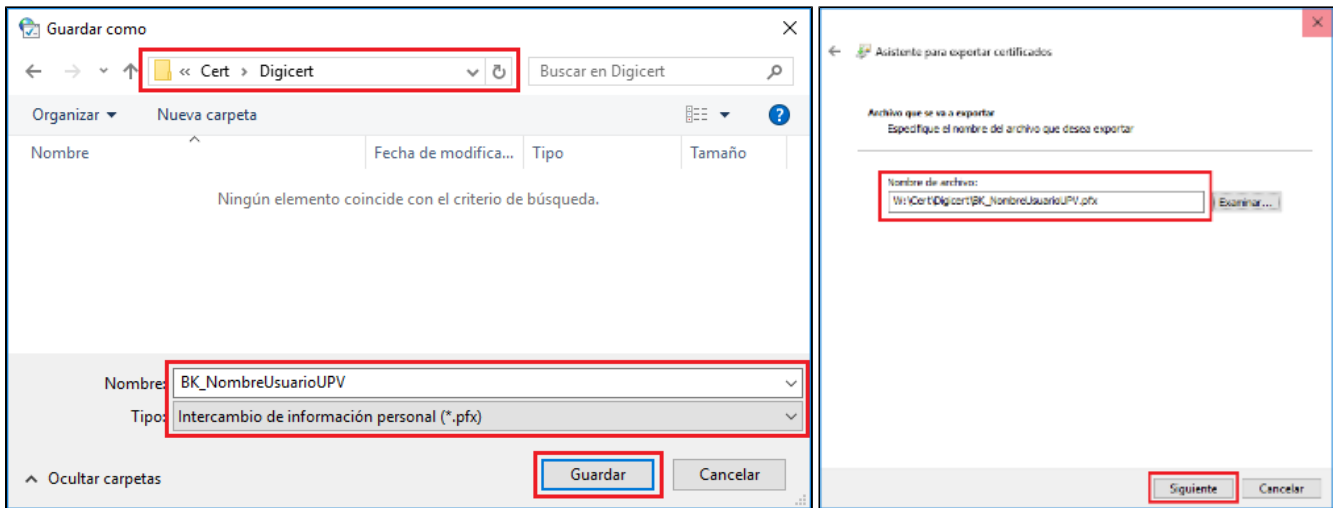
Guardar como

« Cert › Digicert

Buscar en Digicert

Organizar ▾ Nueva carpeta

Nombre | Fecha de modifica... | Tipo | Tamaño

Ningún elemento coincide con el criterio de búsqueda.

Nombre: BK_NombreUsuarioUPV

Tipo: Intercambio de información personal (*.pfx)

Ocultar carpetas

Guardar Cancelar

Asistente para exportar certificados

Archivo que se va a exportar
Especifique el nombre del archivo que desea exportar

Nombre de archivo:
W:\Cert\Digicert\BK_NombreUsuarioUPV.pfx Examinar...

Siguiente Cancelar